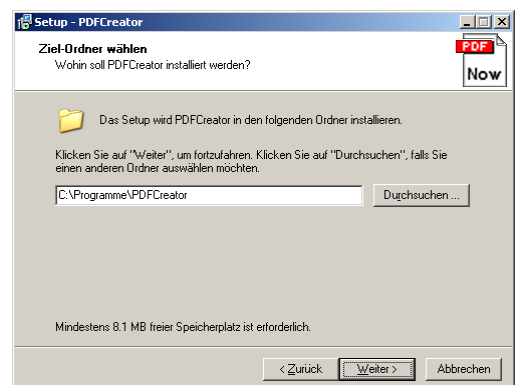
Setup - PDFCreator

Ziel-Ordner wählen
Wohin soll PDFCreator installiert werden?

PDF
Now

Das Setup wird PDFCreator in den folgenden Ordner installieren.

Klicken Sie auf "Weiter", um fortzufahren. Klicken Sie auf "Durchsuchen", falls Sie einen anderen Ordner auswählen möchten.

C:\Programme\PDFCreator

Durchsuchen ...

Mindestens 8.1 MB freier Speicherplatz ist erforderlich.

< Zurück

Weiter >

Abbrechen